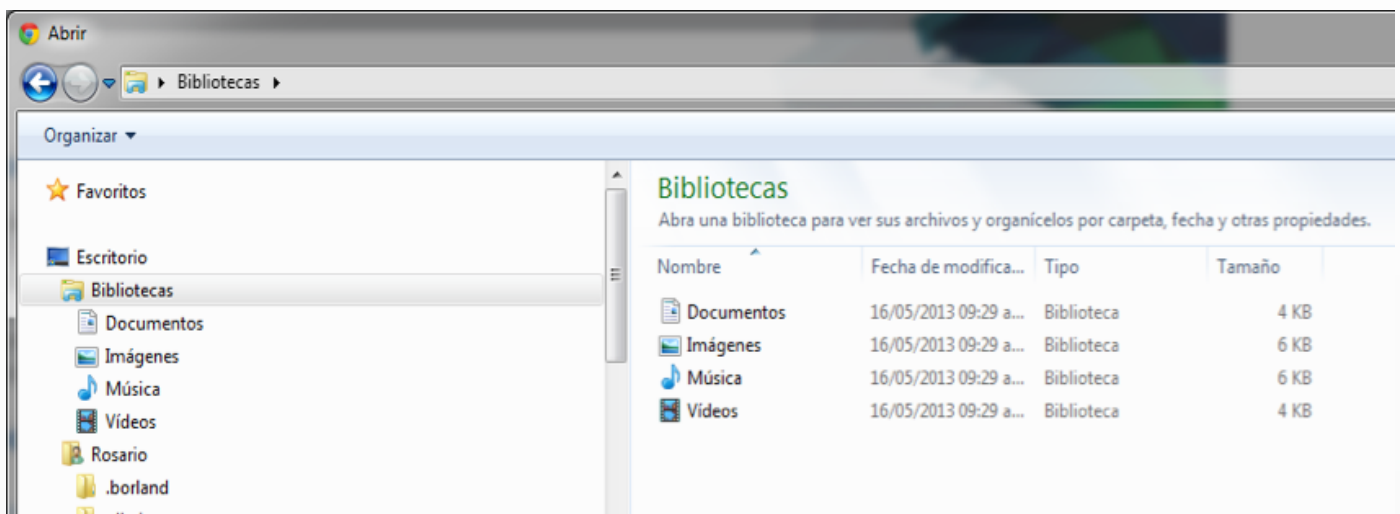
Abrir

Bibliotecas

Organizar

Favoritos

Escritorio
Bibliotecas
Documentos
Imágenes
Música
Vídeos
Rosario
.borland

Bibliotecas
Abra una biblioteca para ver sus archivos y organícelos por carpeta, fecha y otras propiedades.

| Nombre | Fecha de modifica... | Tipo | Tamaño |
|---|---|---|---|
| Documentos | 16/05/2013 09:29 a... | Biblioteca | 4 KB |
| Imágenes | 16/05/2013 09:29 a... | Biblioteca | 6 KB |
| Música | 16/05/2013 09:29 a... | Biblioteca | 6 KB |
| Vídeos | 16/05/2013 09:29 a... | Biblioteca | 4 KB |